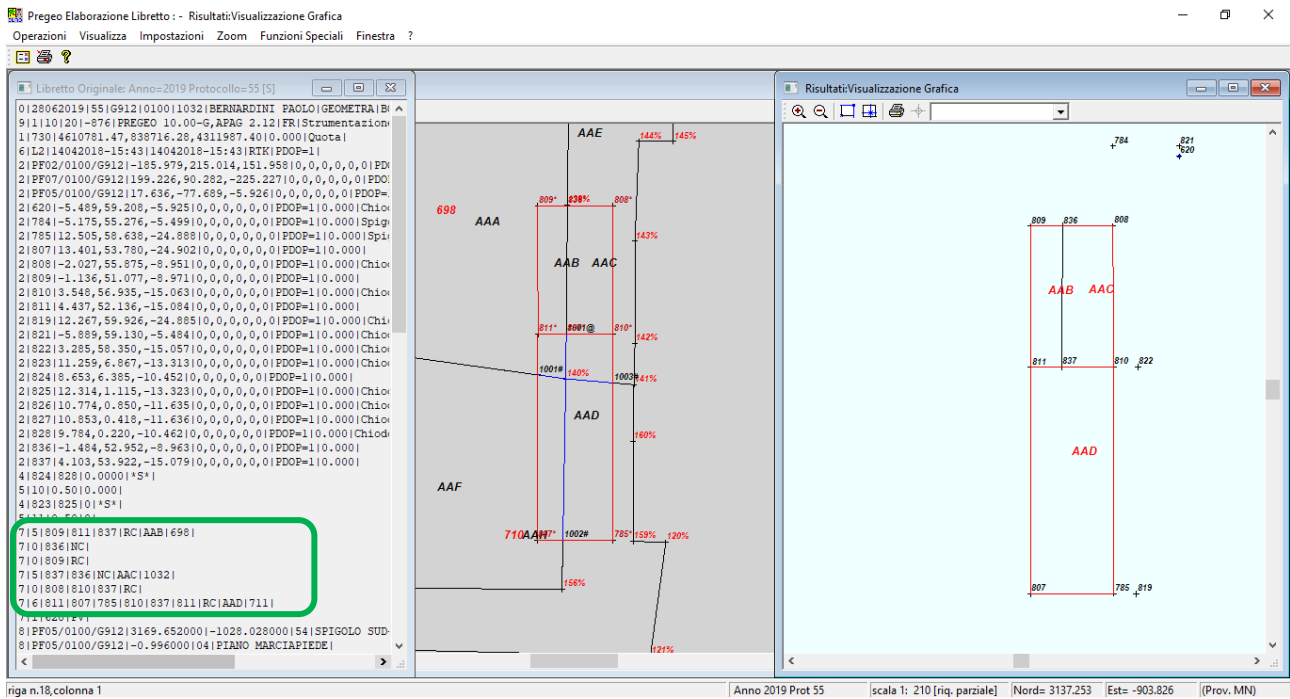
Pregeo Elaborazione Libretto : - Risultati:Visualizzazione Grafica

Operazioni Visualizza Impostazioni Zoom Funzioni Speciali Finestra ?

Libretto Originale: Anno=2019 Protocollo=55 [S]

0|28062019|55|G912|0100|1032|BERNARDINI PAOLO|GEOMETRA|B
9|1|10|20|-876|PREGEO 10.00-G,APAG 2.12|FR|Strumentazione
1|730|4610781.47,838716.28,4311987.40|0.000|Quota|
6|L2|14042018-15:43|14042018-15:43|RTK|PDOP=1|
2|PF02/0100/G912|-185.979,215.014,151.958|0,0,0,0,0,0|PD
2|PF07/0100/G912|199.226,90.282,-225.227|0,0,0,0,0,0|PDO
2|PF05/0100/G912|17.636,-77.689,-5.926|0,0,0,0,0,0|PDOP=
2|620|-5.489,59.208,-5.925|0,0,0,0,0,0|PDOP=1|0.000|Chio
2|784|-5.175,55.276,-5.499|0,0,0,0,0,0|PDOP=1|0.000|Spig
2|785|12.505,58.638,-24.888|0,0,0,0,0,0|PDOP=1|0.000|Spi
2|807|13.401,53.780,-24.902|0,0,0,0,0,0|PDOP=1|0.000|
2|808|-2.027,55.875,-8.951|0,0,0,0,0,0|PDOP=1|0.000|Chio
2|809|-1.136,51.077,-8.971|0,0,0,0,0,0|PDOP=1|0.000|
2|810|3.548,56.935,-15.063|0,0,0,0,0,0|PDOP=1|0.000|Chio
2|811|4.437,52.136,-15.084|0,0,0,0,0,0|PDOP=1|0.000|
2|819|12.267,59.926,-24.885|0,0,0,0,0,0|PDOP=1|0.000|Chi
2|821|-5.889,59.130,-5.484|0,0,0,0,0,0|PDOP=1|0.000|Chio
2|822|3.285,58.350,-15.057|0,0,0,0,0,0|PDOP=1|0.000|Chio
2|823|11.259,6.867,-13.313|0,0,0,0,0,0|PDOP=1|0.000|Chio
2|824|8.653,6.385,-10.452|0,0,0,0,0,0|PDOP=1|0.000|
2|825|12.314,1.115,-13.323|0,0,0,0,0,0|PDOP=1|0.000|Chio
2|826|10.774,0.850,-11.635|0,0,0,0,0,0|PDOP=1|0.000|Chio
2|827|10.853,0.418,-11.636|0,0,0,0,0,0|PDOP=1|0.000|Chio
2|828|9.784,0.220,-10.462|0,0,0,0,0,0|PDOP=1|0.000|Chiod
2|836|-1.484,52.952,-8.963|0,0,0,0,0,0|PDOP=1|0.000|
2|837|4.103,53.922,-15.079|0,0,0,0,0,0|PDOP=1|0.000|
4|824|828|0.0000|*S*|
5|10|0.50|0.000|
4|823|825|0|*S*|
7|5|809|811|837|RC|AAB|698|
7|0|836|NC|
7|0|809|RC|
7|5|837|836|NC|AAC|1032|
7|0|808|810|837|RC|
7|6|811|807|785|810|837|811|RC|AAD|711|
8|PF05/0100/G912|3169.652000|-1028.028000|54|SPIGOLO SUD-
8|PF05/0100/G912|-0.996000|04|PIANO MARCIAPIEDE|

AAE 144% 145% 809* 836% 808* 698 AAA 143% AAB AAC 811* 8001@ 810* 142% 1001# 140% 1003# 141% AAD 160% AAF 710 AAH 807* 1002# 785* 159% 120% 156% 121%

Risultati:Visualizzazione Grafica

784 821 620 809 836 808 AAB AAC 811 837 810 822 AAD 807 785 819

riga n.18,colonna 1 | Anno 2019 Prot 55 | scala 1: 210 [riq. parziale] | Nord= 3137.253 | Est= -903.826 | (Prov. MN)